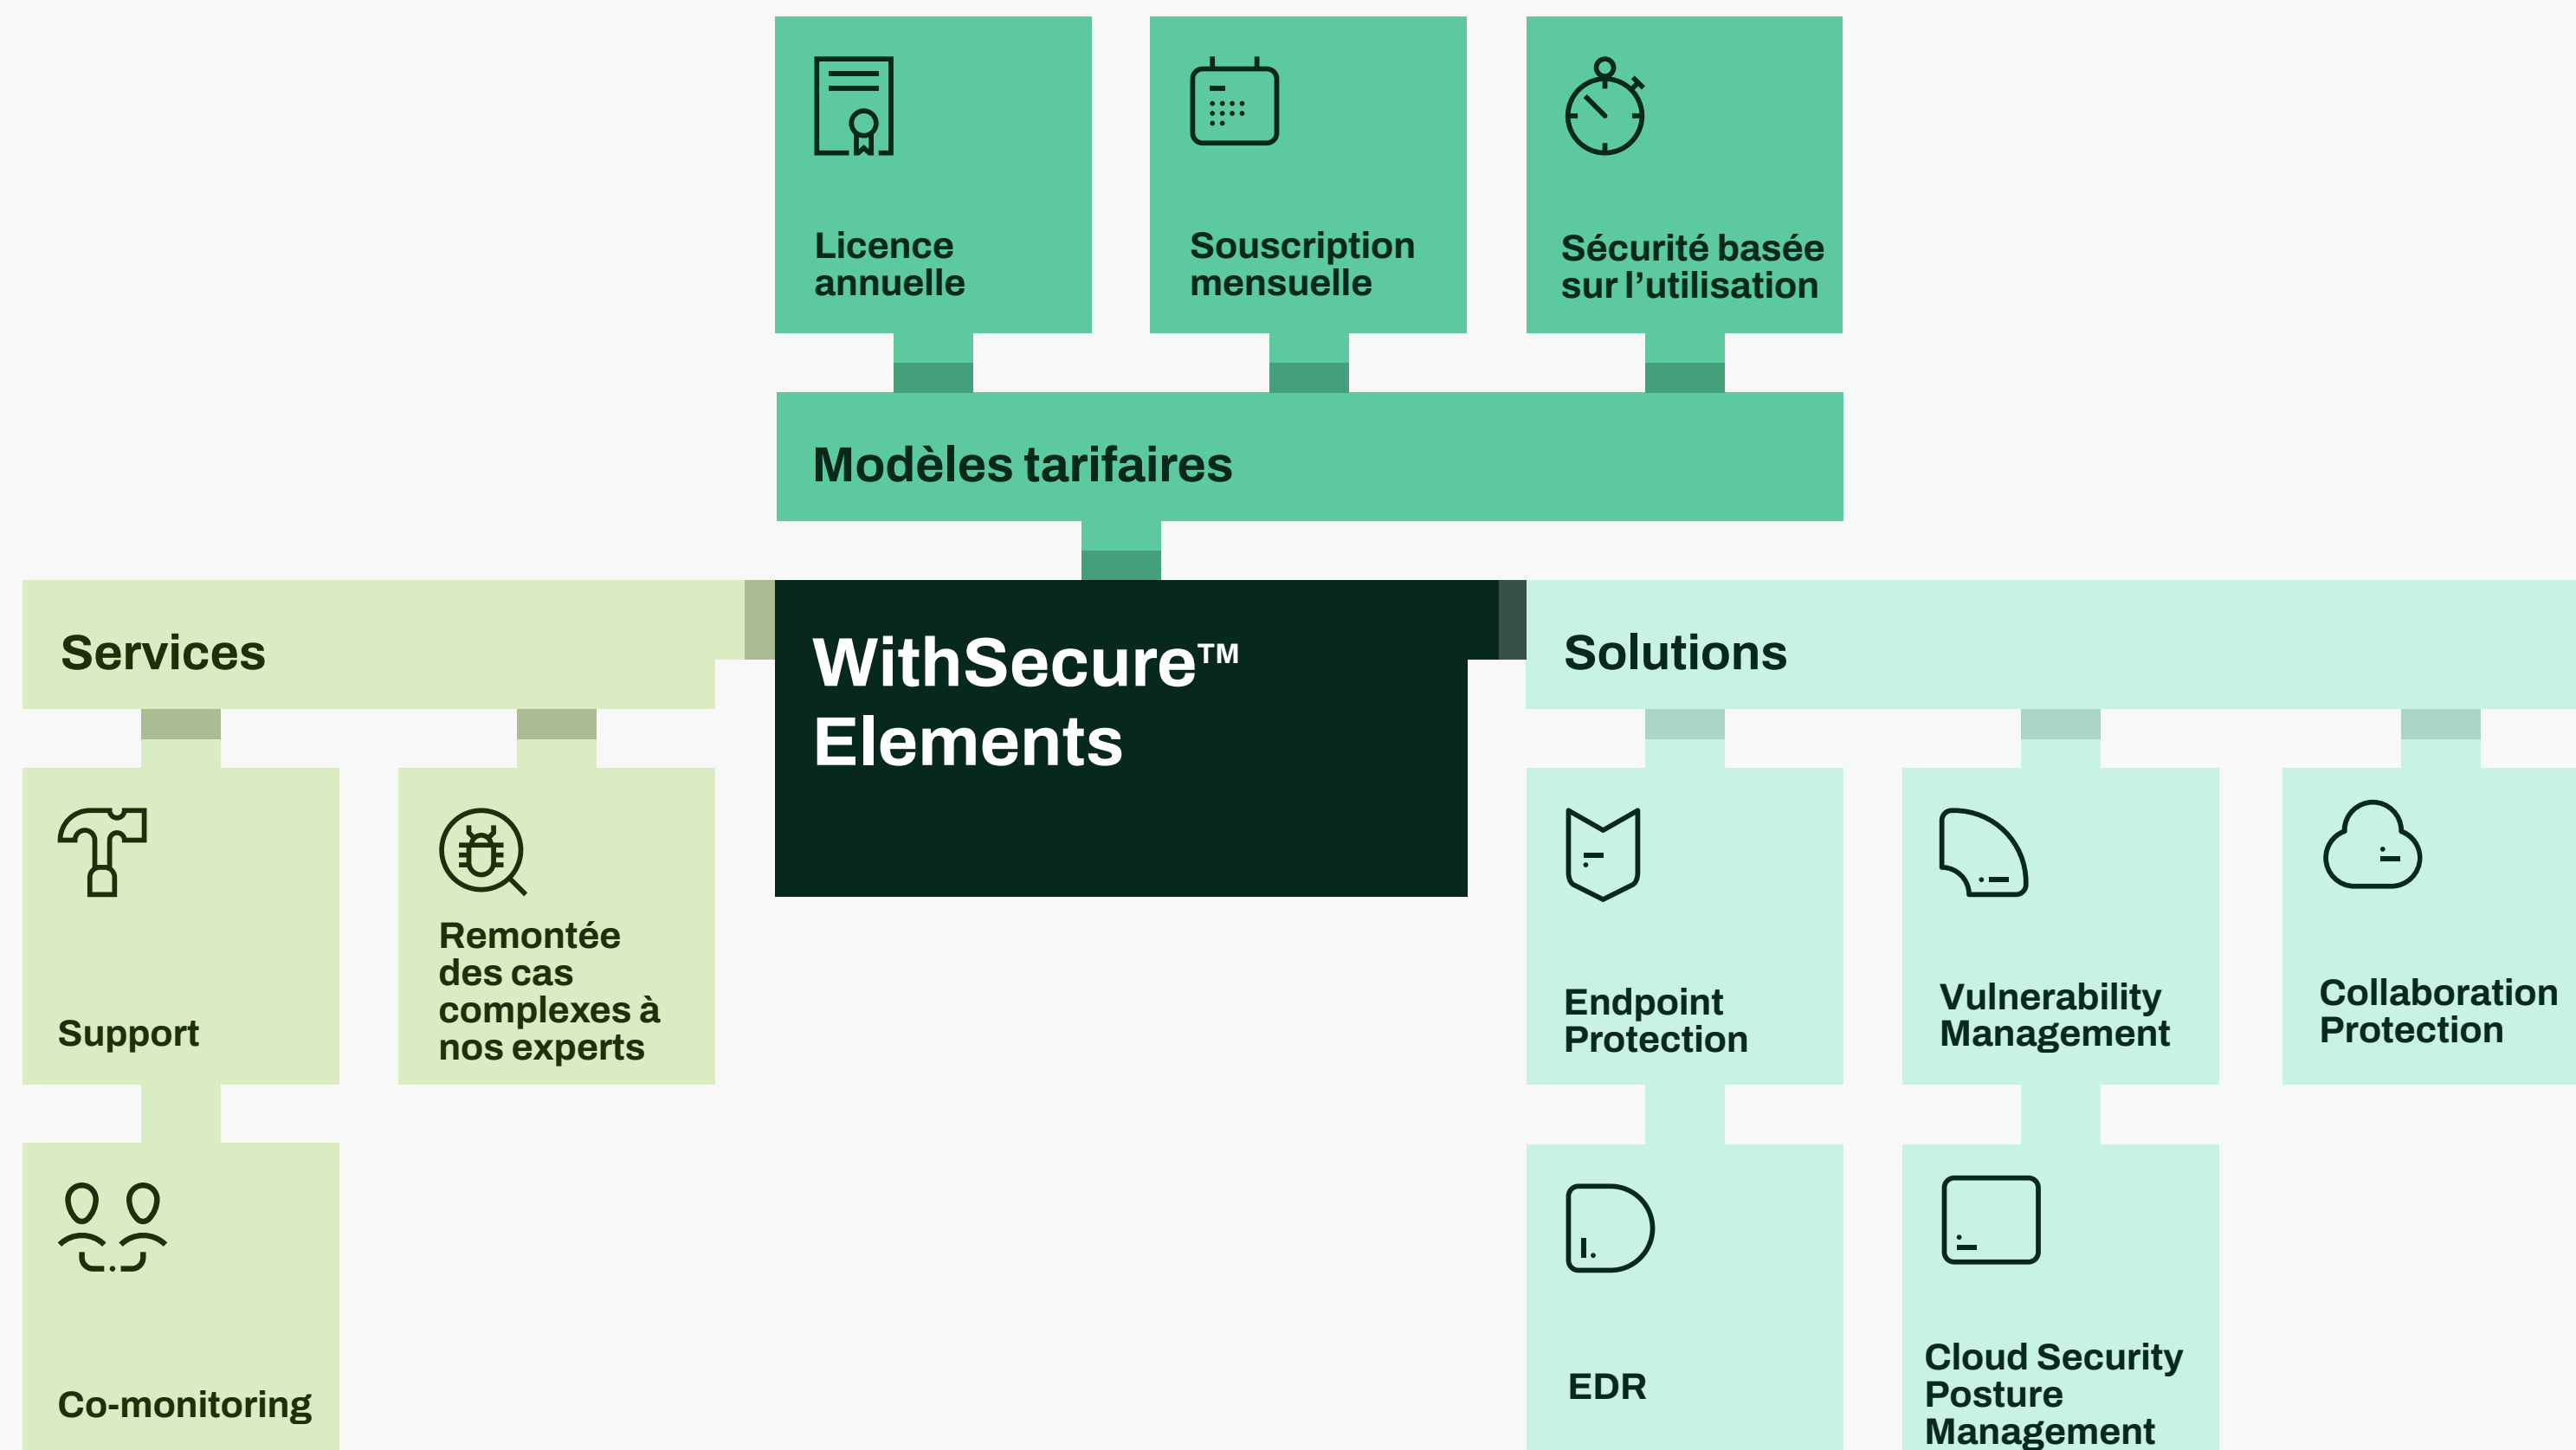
Licence annuelle

Souscription mensuelle

Sécurité basée sur l'utilisation

Modèles tarifaires

Services

WithSecure™ Elements

Solutions

Support

Remontée des cas complexes à nos experts

Co-monitoring

Endpoint Protection

Vulnerability Management

Collaboration Protection

EDR

Cloud Security Posture Management